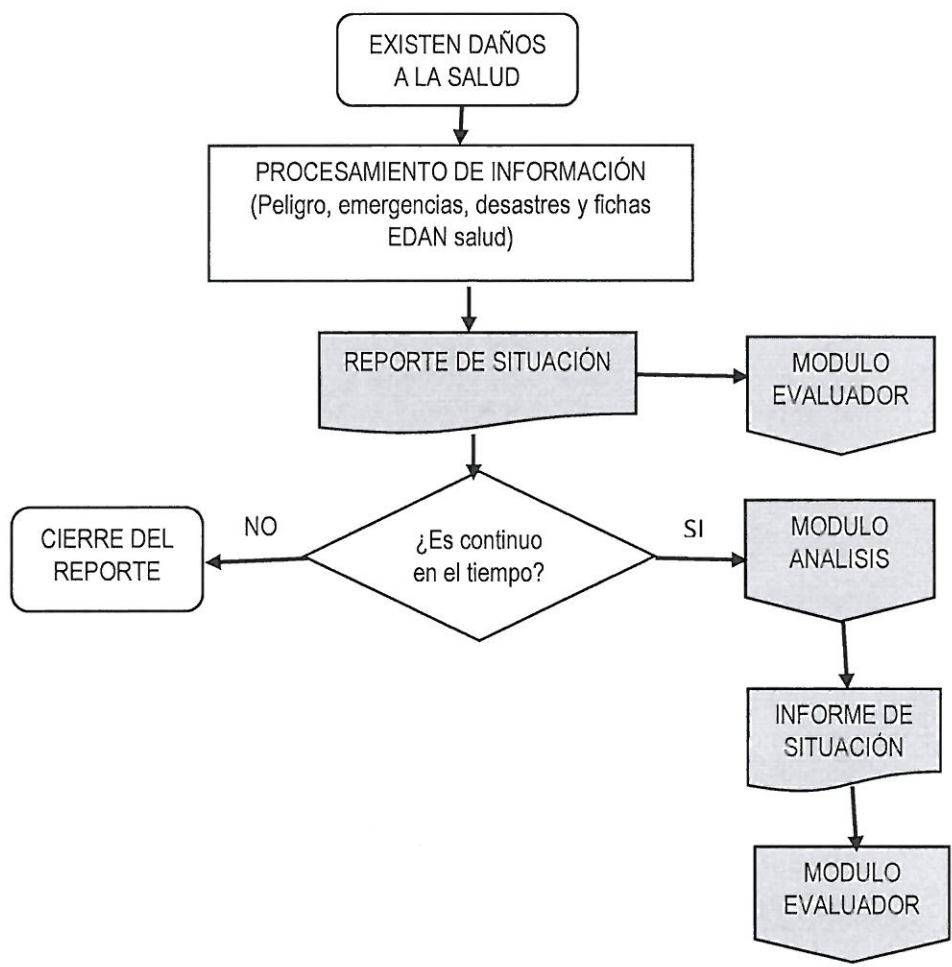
EXISTEN DAÑOS A LA SALUD

PROCESAMIENTO DE INFORMACIÓN (Peligro, emergencias, desastres y fichas EDAN salud)

REPORTE DE SITUACIÓN

MODULO EVALUADOR

CIERRE DEL REPORTE

NO

¿Es continuo en el tiempo?

SI

MODULO ANALISIS

INFORME DE SITUACIÓN

MODULO EVALUADOR